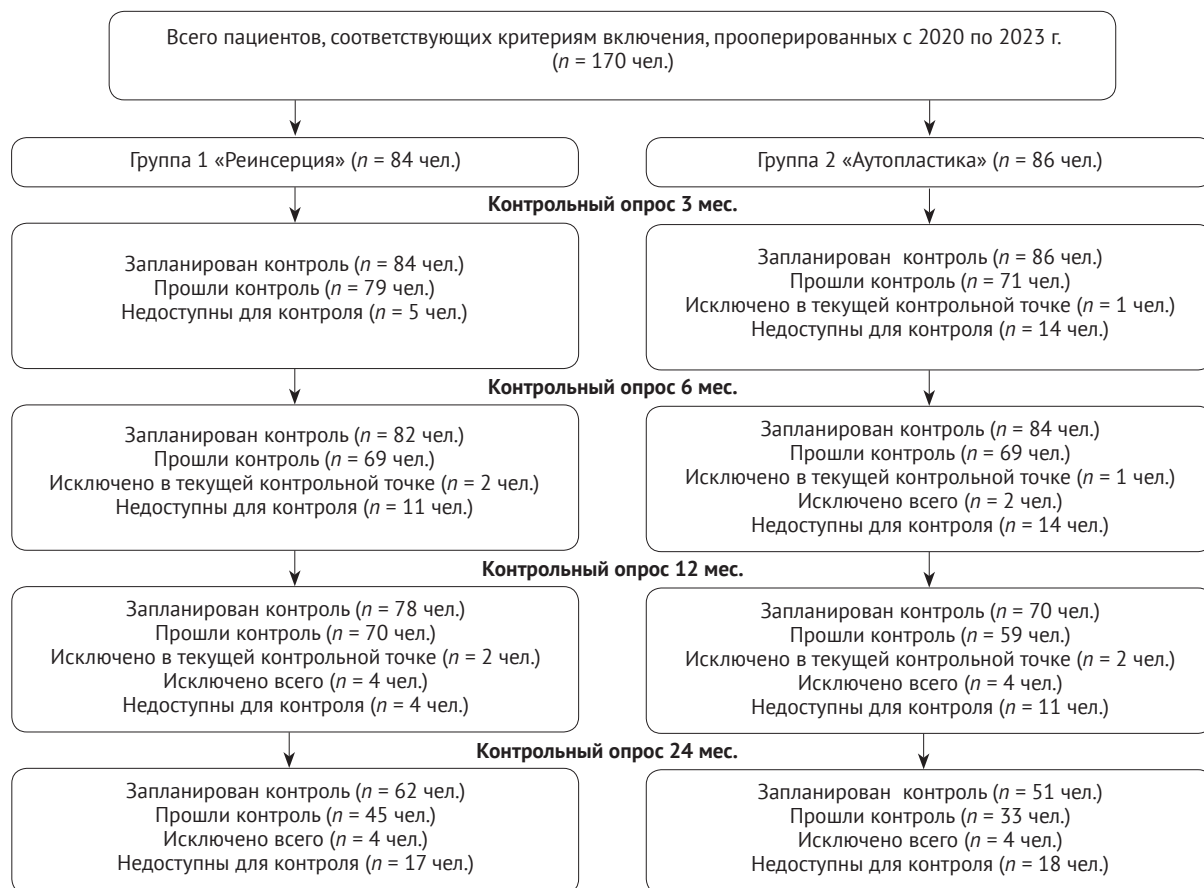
Всего пациентов, соответствующих критериям включения, прооперированных с 2020 по 2023 г. ($n$ = 170 чел.)

Группа 1 «Реинсерция» ($n$ = 84 чел.)

Группа 2 «Аутопластика» ($n$ = 86 чел.)

**Контрольный опрос 3 мес.**

Запланирован контроль ($n$ = 84 чел.)
Прошли контроль ($n$ = 79 чел.)
Недоступны для контроля ($n$ = 5 чел.)

Запланирован контроль ($n$ = 86 чел.)
Прошли контроль ($n$ = 71 чел.)
Исключено в текущей контрольной точке ($n$ = 1 чел.)
Недоступны для контроля ($n$ = 14 чел.)

**Контрольный опрос 6 мес.**

Запланирован контроль ($n$ = 82 чел.)
Прошли контроль ($n$ = 69 чел.)
Исключено в текущей контрольной точке ($n$ = 2 чел.)
Недоступны для контроля ($n$ = 11 чел.)

Запланирован контроль ($n$ = 84 чел.)
Прошли контроль ($n$ = 69 чел.)
Исключено в текущей контрольной точке ($n$ = 1 чел.)
Исключено всего ($n$ = 2 чел.)
Недоступны для контроля ($n$ = 14 чел.)

**Контрольный опрос 12 мес.**

Запланирован контроль ($n$ = 78 чел.)
Прошли контроль ($n$ = 70 чел.)
Исключено в текущей контрольной точке ($n$ = 2 чел.)
Исключено всего ($n$ = 4 чел.)
Недоступны для контроля ($n$ = 4 чел.)

Запланирован контроль ($n$ = 70 чел.)
Прошли контроль ($n$ = 59 чел.)
Исключено в текущей контрольной точке ($n$ = 2 чел.)
Исключено всего ($n$ = 4 чел.)
Недоступны для контроля ($n$ = 11 чел.)

**Контрольный опрос 24 мес.**

Запланирован контроль ($n$ = 62 чел.)
Прошли контроль ($n$ = 45 чел.)
Исключено всего ($n$ = 4 чел.)
Недоступны для контроля ($n$ = 17 чел.)

Запланирован контроль ($n$ = 51 чел.)
Прошли контроль ($n$ = 33 чел.)
Исключено всего ($n$ = 4 чел.)
Недоступны для контроля ($n$ = 18 чел.)